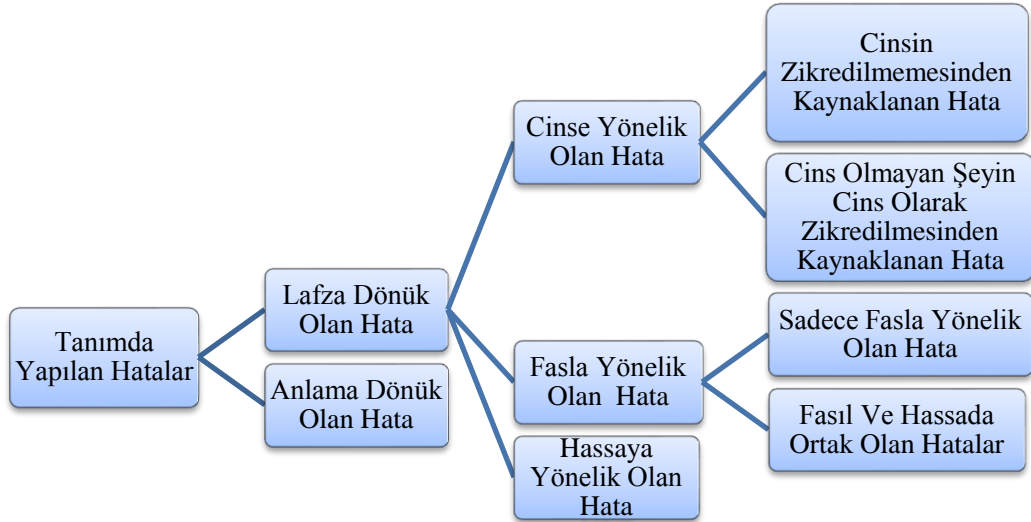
Tanımda Yapılan Hatalar

Lafza Dönük Olan Hata

Anlama Dönük Olan Hata

Cinse Yönelik Olan Hata

Fasla Yönelik Olan Hata

Hassaya Yönelik Olan Hata

Cinsin Zikredilmemesinden Kaynaklanan Hata

Cins Olmayan Şeyin Cins Olarak Zikredilmesinden Kaynaklanan Hata

Sadece Fasla Yönelik Olan Hata

Fasıl Ve Hassada Ortak Olan Hatalar